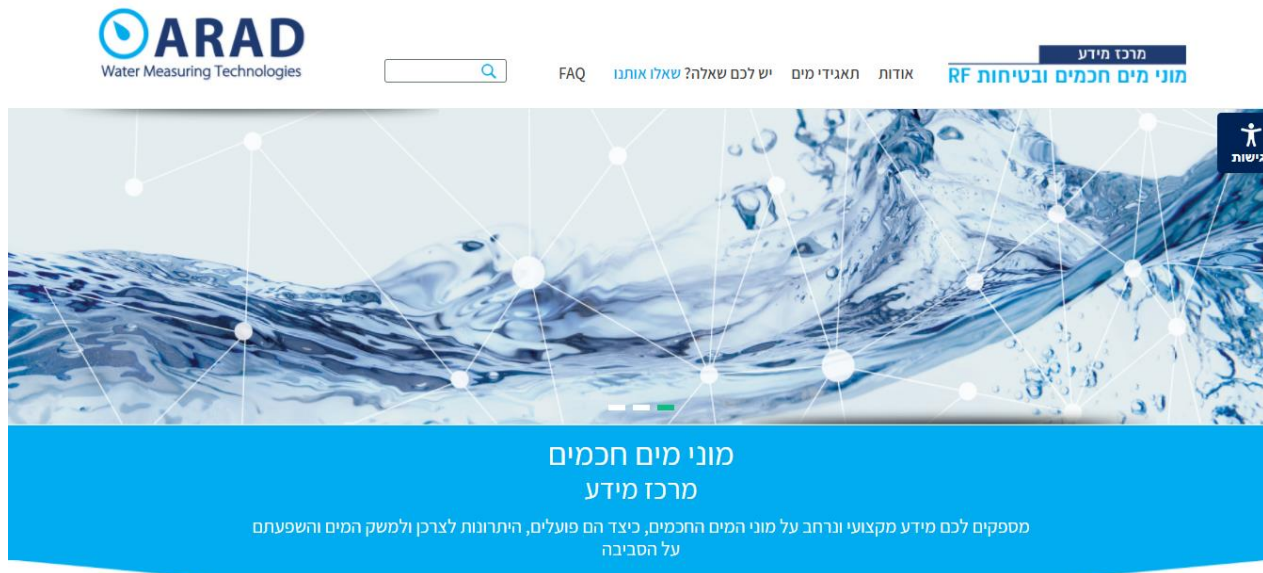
ARAD
Water Measuring Technologies

מרכז מידע
מוני מים חכמים ובטיחות RF

אודות תאגידי מים יש לכם שאלה? שאלו אותנו FAQ

נגישות

מוני מים חכמים
מרכז מידע
מספקים לכם מידע מקצועי ונרחב על מוני המים החכמים, כיצד הם פועלים, היתרונות לצרכן ולמשק המים והשפעתם על הסביבה